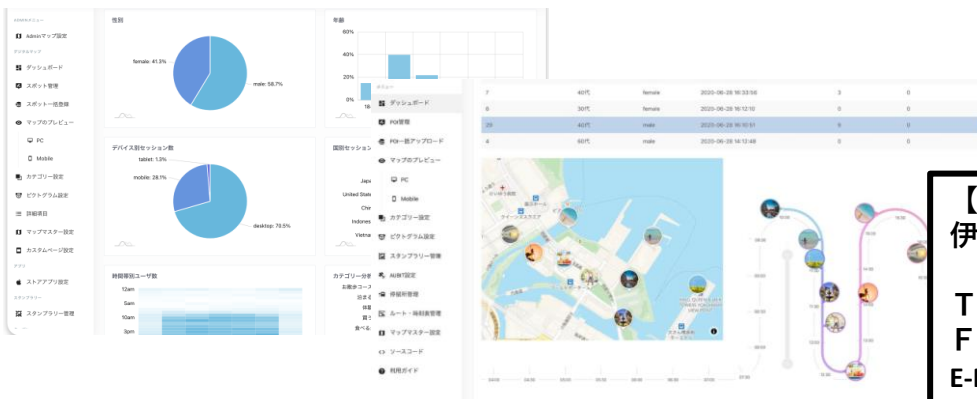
ADMINメニュー
Adminマップ設定
デジタルマップ
ダッシュボード
スポット管理
スポット一括登録
マップのプレビュー
PC
Mobile
カテゴリー設定
ピクトグラム設定
詳細項目
マップマスター設定
カスタムページ設定
アプリ
ストアアプリ設定
スタンプラリー
スタンプラリー管理

性別
female: 41.3%
male: 58.7%

年齢
60%
40%
20%
0%

デバイス別セッション数
tablet: 1.3%
mobile: 28.1%
desktop: 70.5%

国別セッション
Japan
United States
China
Indonesia
Vietnam

時間帯別ユーザ数
12am
5am
10am
3pm

カテゴリー分析
お散歩コース
泊まる
体験
食べる

メニュー
ダッシュボード
POI管理
POI一括アップロード
マップのプレビュー
PC
Mobile
カテゴリー設定
ピクトグラム設定
スタンプラリー管理
AI/MT設定
併載所管理
ルート・周辺設定
マップマスター設定
ソースコード
利用ガイド

| 7 | 40代 | female | 2020-06-28 16:33:58 | 3 | 0 |
|---|---|---|---|---|---|
| 8 | 30代 | female | 2020-06-28 16:12:10 | 0 | 0 |
| 23 | 40代 | male | 2020-06-28 16:10:51 | 0 | 0 |
| 4 | 60代 | male | 2020-06-28 14:12:49 | 0 | 0 |

【
伊

T
F
E-